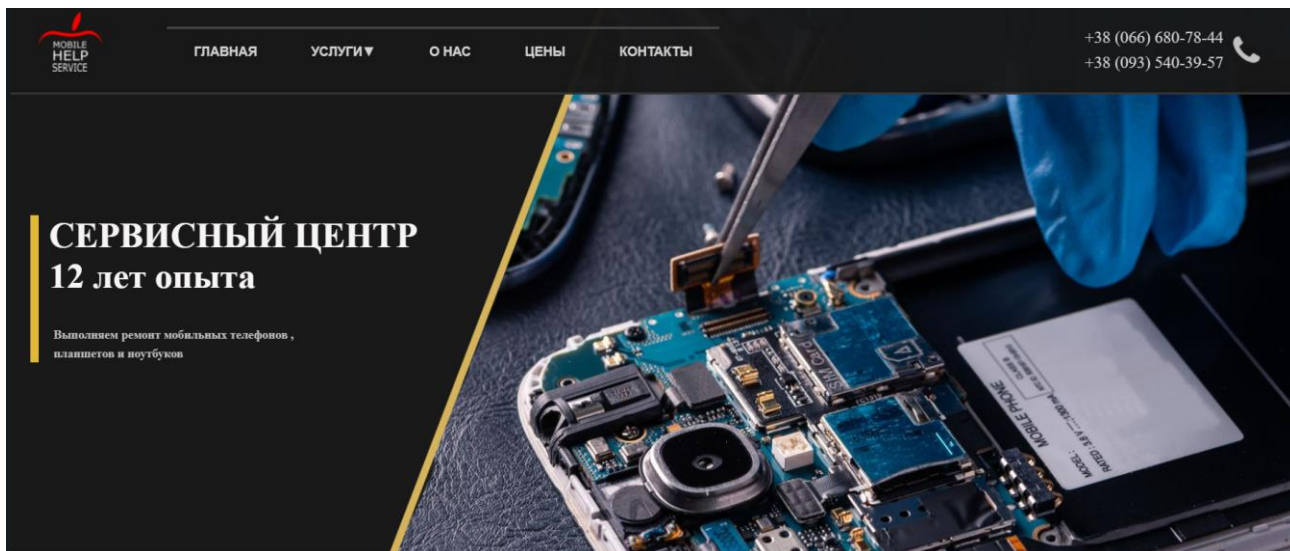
MOBILE HELP SERVICE

ГЛАВНАЯ УСЛУГИ▼ О НАС ЦЕНЫ КОНТАКТЫ

+38 (066) 680-78-44
+38 (093) 540-39-57

СЕРВИСНЫЙ ЦЕНТР
12 лет опыта

Выполняем ремонт мобильных телефонов , планшетов и ноутбуков

MOBILE PHONE
MODEL:
RATED: 3.8 V
SIM Card